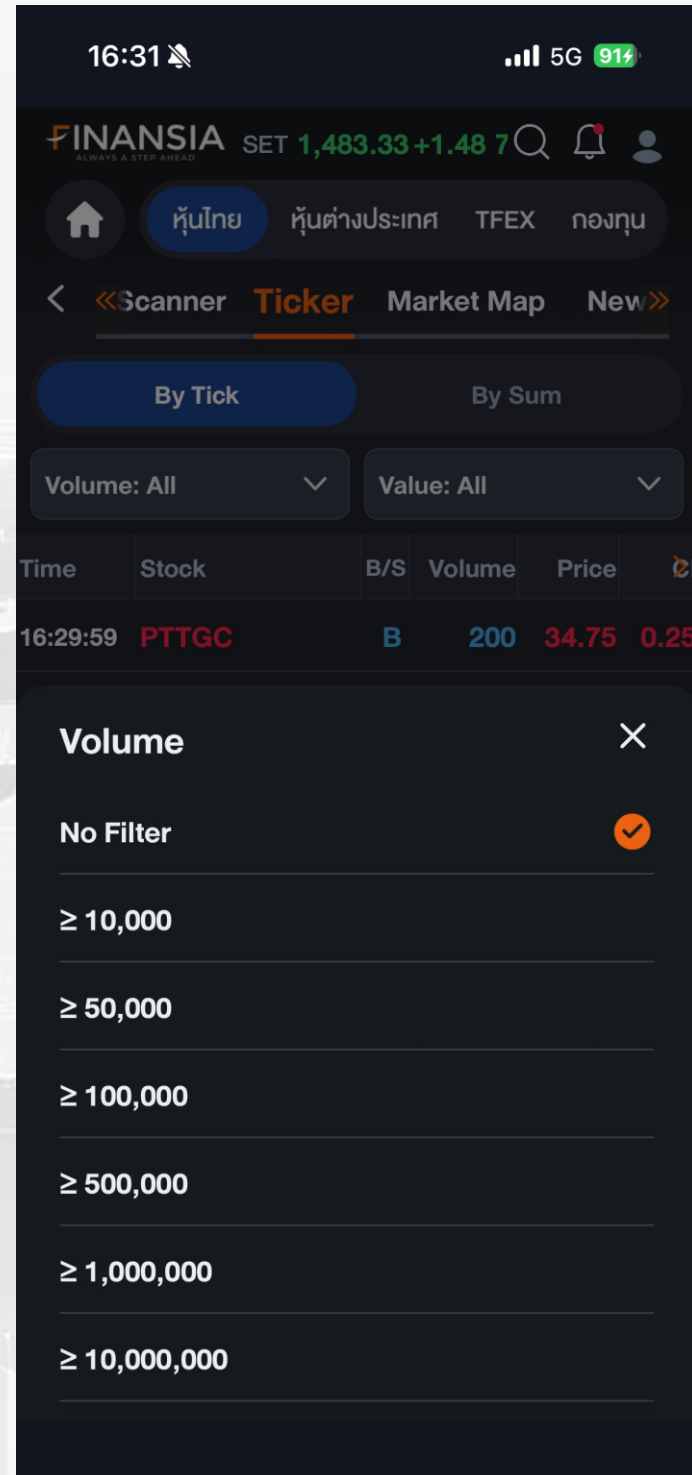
16:31

5G 91

FINANSIA
ALWAYS A STEP AHEAD

SET 1,483.33 +1.48 7

หุ้นไทย หุ้นต่างประเทศ TFEX กองทุน

« Scanner Ticker Market Map New »

By Tick By Sum

Volume: All Value: All

| Time | Stock | B/S | Volume | Price | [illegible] |
|---|---|---|---|---|---|
| 16:29:59 | PTTGC | B | 200 | 34.75 | 0.25 |

Volume

No Filter

≥ 10,000

≥ 50,000

≥ 100,000

≥ 500,000

≥ 1,000,000

≥ 10,000,000